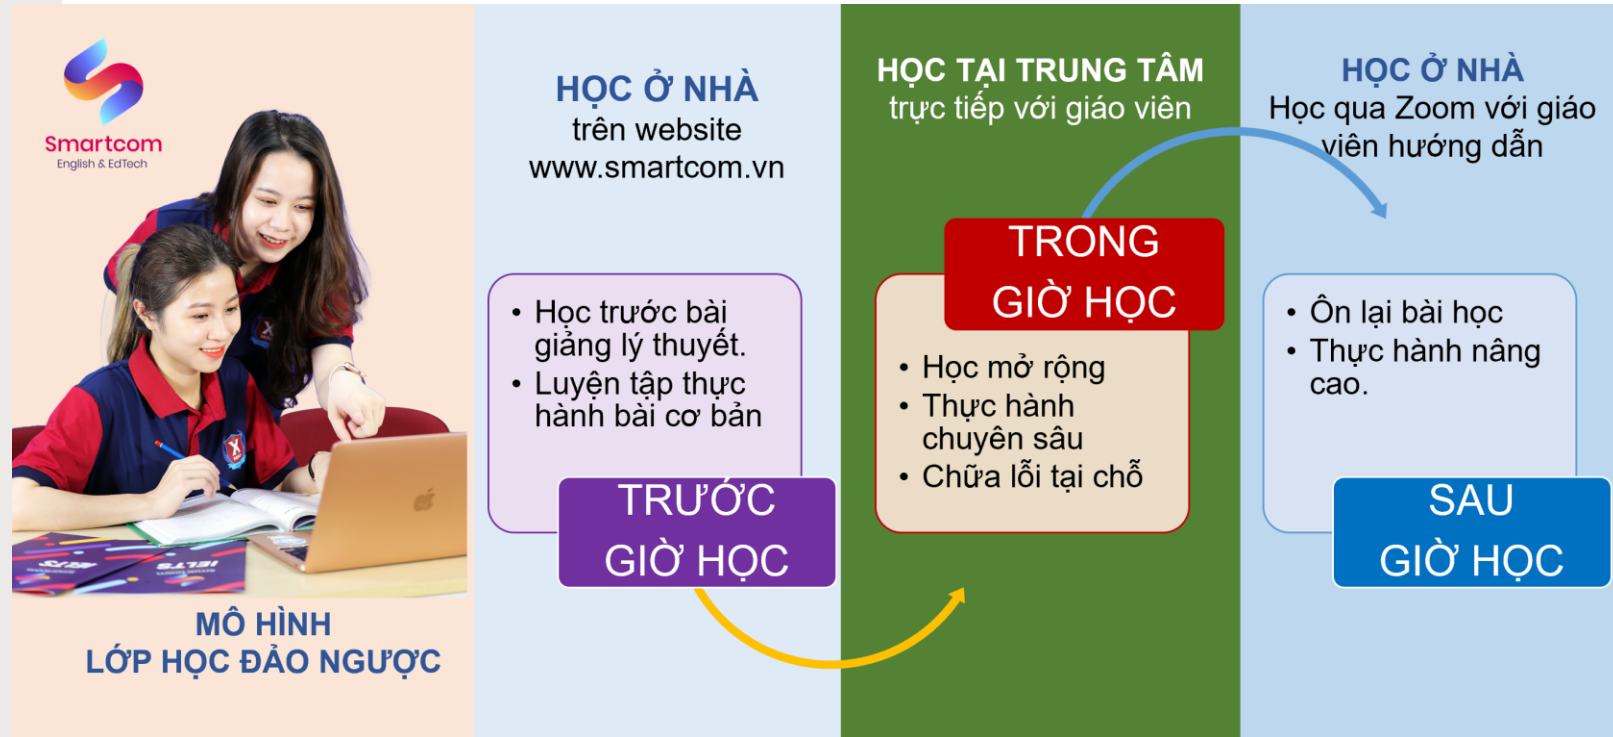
Smartcom
English & EdTech

MÔ HÌNH
LỚP HỌC ĐẢO NGƯỢC

HỌC Ở NHÀ
trên website
www.smartcom.vn

• Học trước bài giảng lý thuyết.
• Luyện tập thực hành bài cơ bản

TRƯỚC
GIỜ HỌC

HỌC TẠI TRUNG TÂM
trực tiếp với giáo viên

TRONG
GIỜ HỌC

• Học mở rộng
• Thực hành chuyên sâu
• Chữa lỗi tại chỗ

HỌC Ở NHÀ
Học qua Zoom với giáo viên hướng dẫn

• Ôn lại bài học
• Thực hành nâng cao.

SAU
GIỜ HỌC